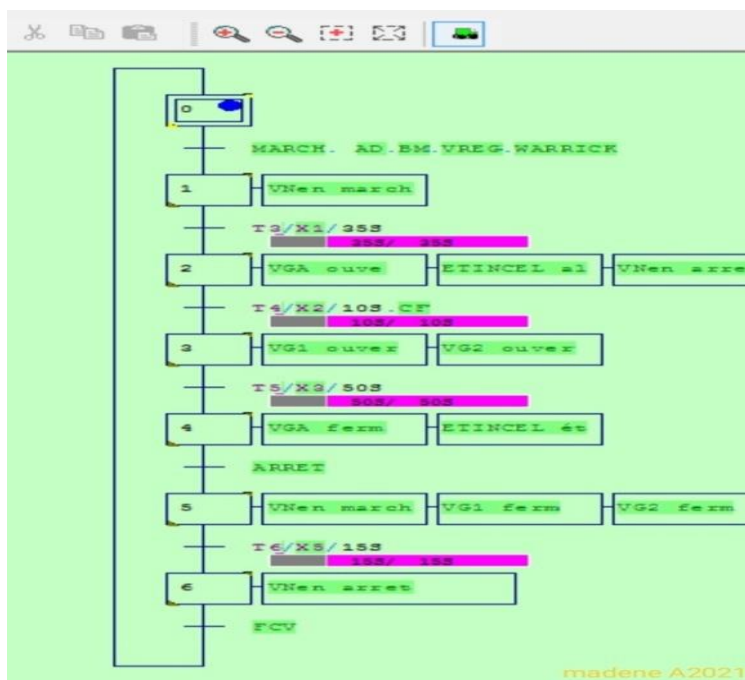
0

MARCH. AD.BM.VREG.WARRICK

1 VNen march

T3/X1/35S
35S/ 35S

2 VGA ouve ETINCEL al VNen arre

T4/X2/10S.CF
10S/ 10S

3 VG1 ouver VG2 ouver

T5/X3/50S
50S/ 50S

4 VGA ferm ETINCEL ét

ARRET

5 VNen march VG1 ferm VG2 ferm

T6/X5/15S
15S/ 15S

6 VNen arret

FCV

madene A2021